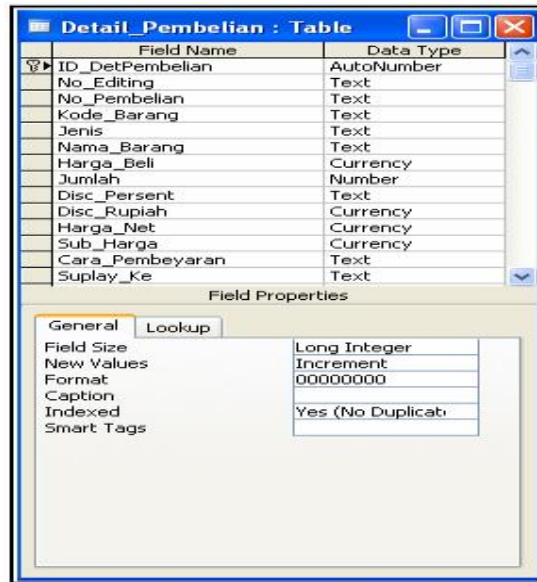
Detail_Pembelian : Table

| Field Name | Data Type |
|---|---|
| ID_DetPembelian | AutoNumber |
| No_Editing | Text |
| No_Pembelian | Text |
| Kode_Barang | Text |
| Jenis | Text |
| Nama_Barang | Text |
| Harga_Beli | Currency |
| Jumlah | Number |
| Disc_Persent | Text |
| Disc_Rupiah | Currency |
| Harga_Net | Currency |
| Sub_Harga | Currency |
| Cara_Pembeyaran | Text |
| Suplay_Ke | Text |

Field Properties

General Lookup

| | |
|---|---|
| Field Size | Long Integer |
| New Values | Increment |
| Format | 00000000 |
| Caption | |
| Indexed | Yes (No Duplicat |
| Smart Tags | |